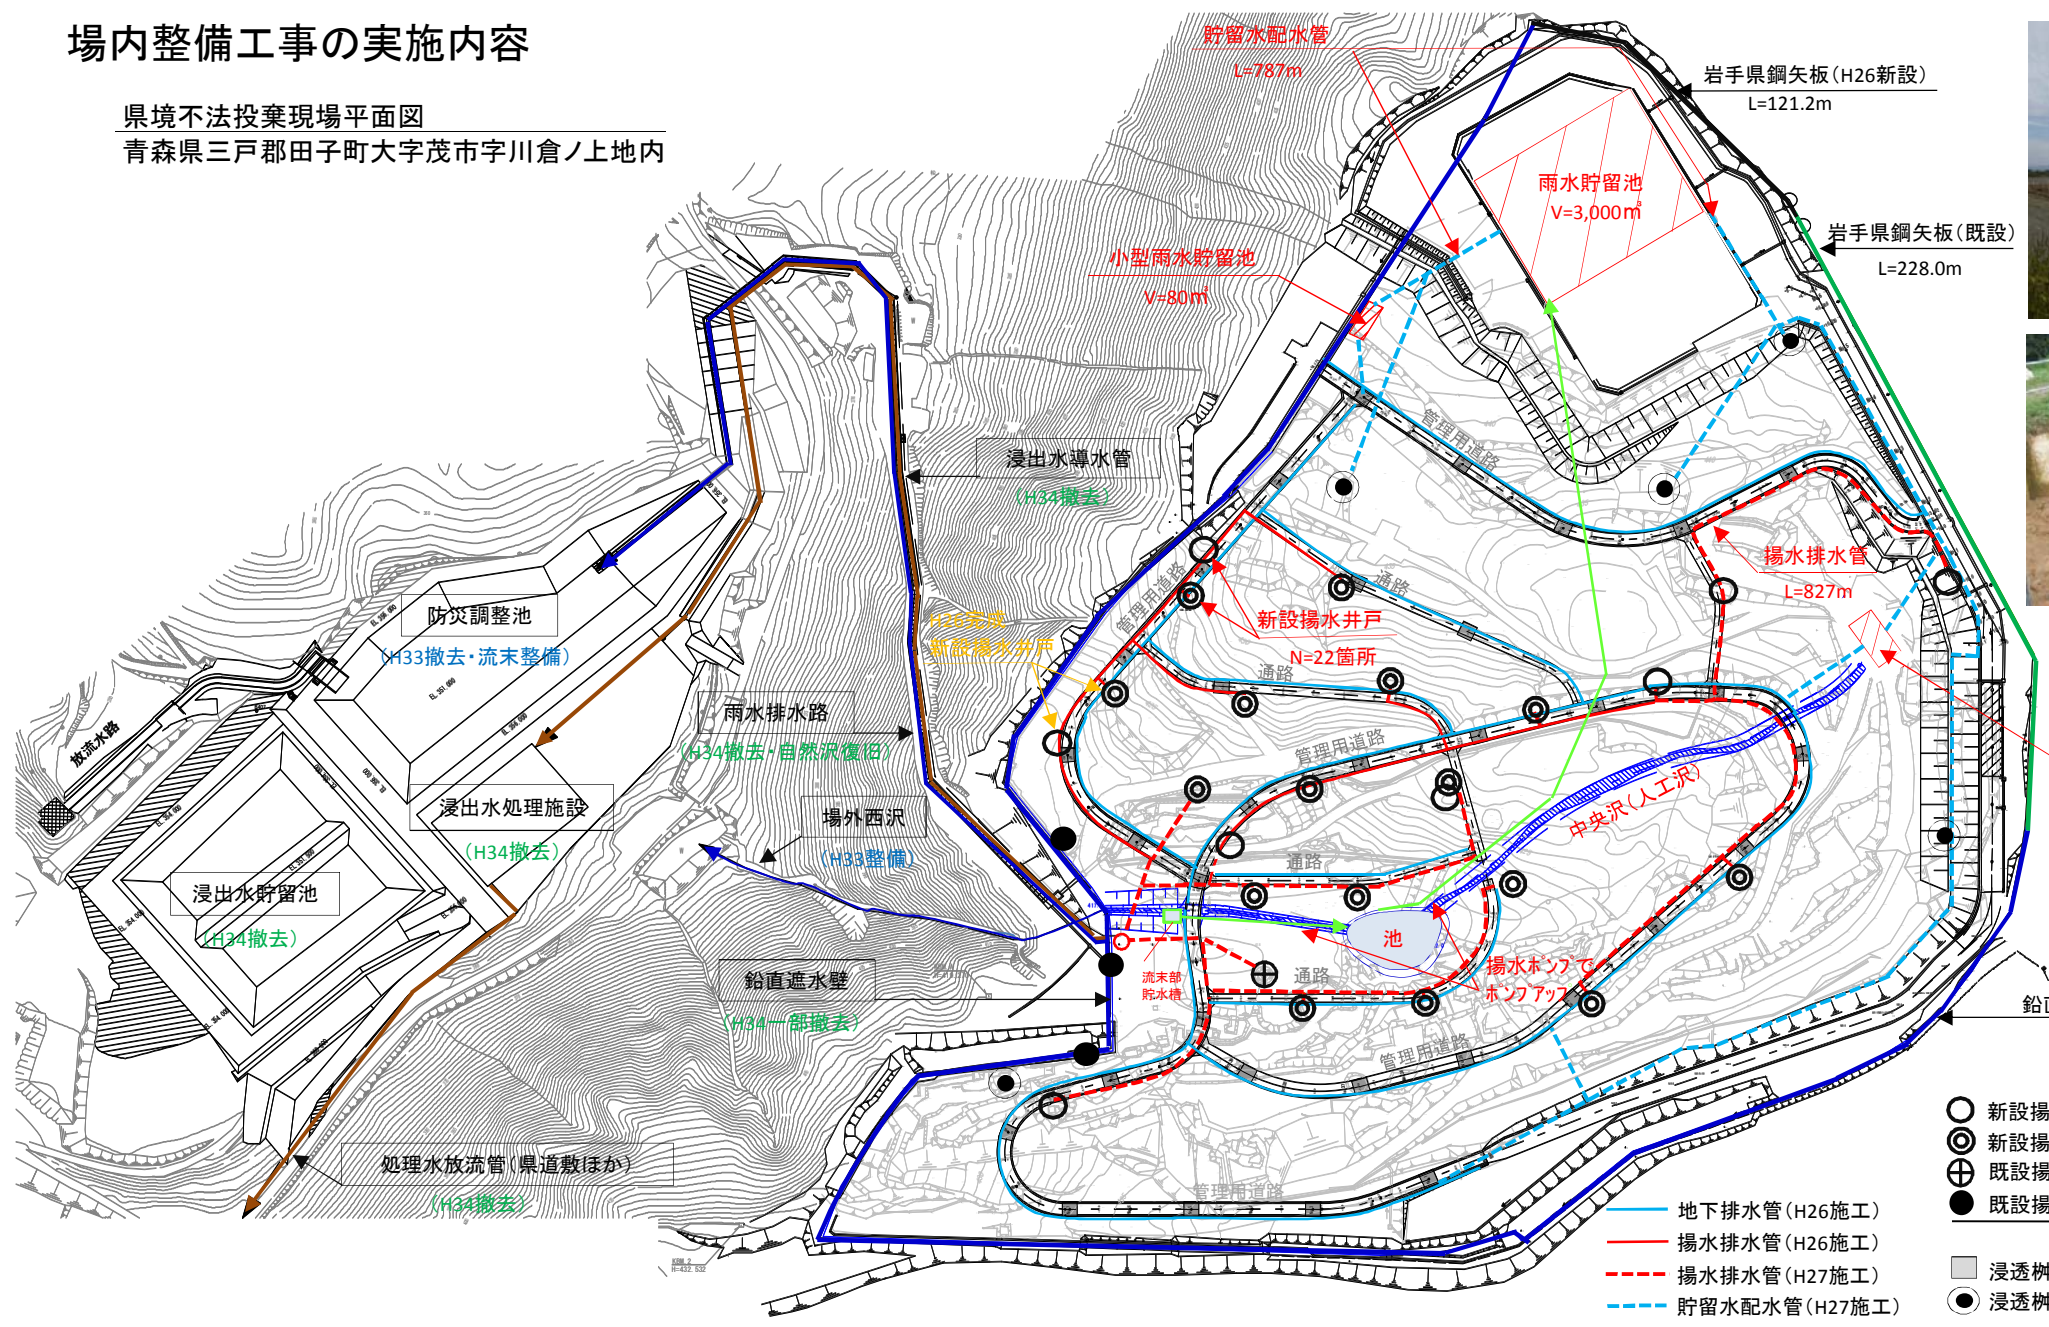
場内整備工事の実施内容

県境不法投棄現場平面図
青森県三戸郡田子町大字茂市字川倉ノ上地内

貯留水配水管
L=787m

岩手県鋼矢板(H26新設)
L=121.2m

雨水貯留池
V=3,000m³

岩手県鋼矢板(既設)
L=228.0m

小型雨水貯留池
V=80m³

浸出水導水管
(H34撤去)

管理用道路

揚水排水管
L=827m

新設揚水井戸
N=22箇所

H26完成
新設揚水井戸

防災調整池
(H33撤去・流末整備)

放流水路

雨水排水路
(H34撤去・自然沢復旧)

通路

管理用道路

浸出水処理施設
(H34撤去)

場外西沢
(H33整備)

中央沢(人工沢)

浸出水貯留池
(H34撤去)

通路

池

鉛直遮水壁
(H34一部撤去)

流末部
貯水槽

通路

揚水ポンプで
ポンプアップ

管理用道路

鉛

処理水放流管(県道敷ほか)
(H34撤去)

管理用道路

地下排水管(H26施工)
揚水排水管(H26施工)
揚水排水管(H27施工)
貯留水配水管(H27施工)

新設揚
新設揚
既設揚
既設揚

浸透桝
浸透桝